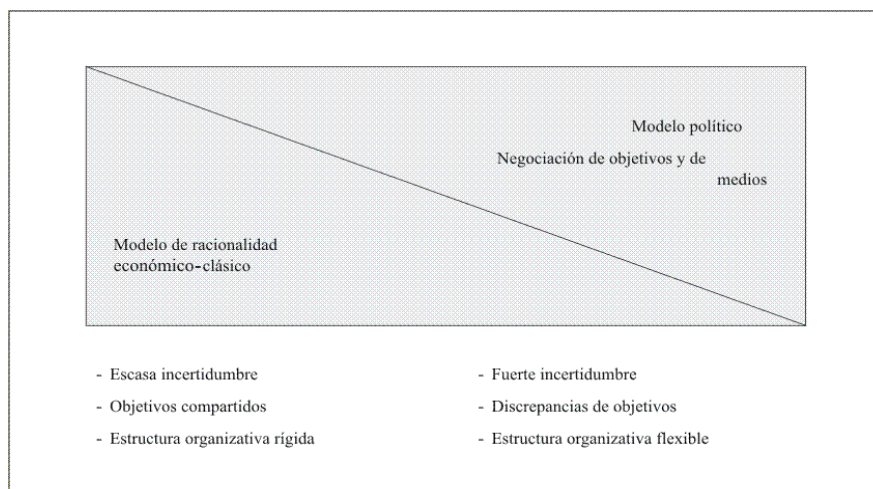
Modelo político

Negociación de objetivos y de medios

Modelo de racionalidad económico-clásico

- Escasa incertidumbre
- Objetivos compartidos
- Estructura organizativa rígida

- Fuerte incertidumbre
- Discrepancias de objetivos
- Estructura organizativa flexible